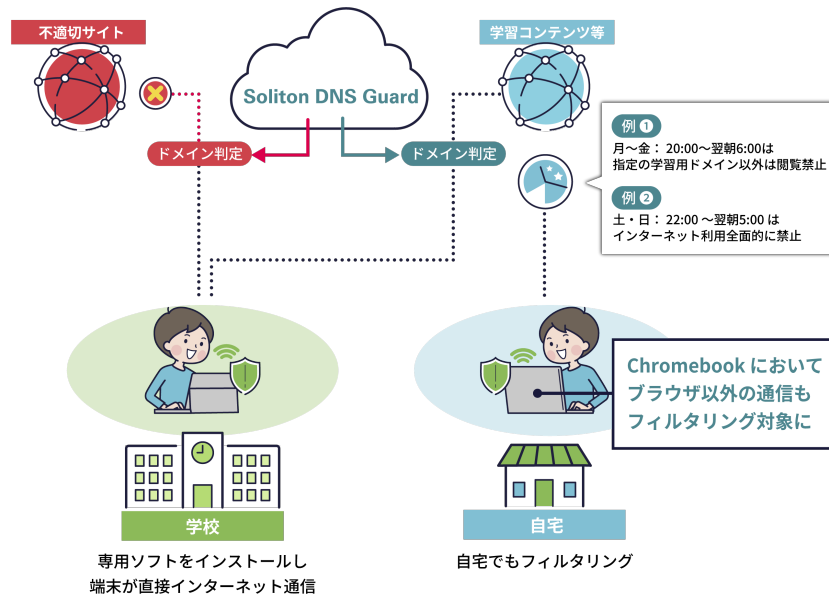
不適切サイト

Soliton DNS Guard

学習コンテンツ等

ドメイン判定

ドメイン判定

例 ❶
月〜金： 20:00〜翌朝6:00は
指定の学習用ドメイン以外は閲覧禁止

例 ❷
土・日： 22:00 〜翌朝5:00 は
インターネット利用全面的に禁止

Chromebook において
ブラウザ以外の通信も
フィルタリング対象に

学校

専用ソフトをインストールし
端末が直接インターネット通信

自宅

自宅でもフィルタリング